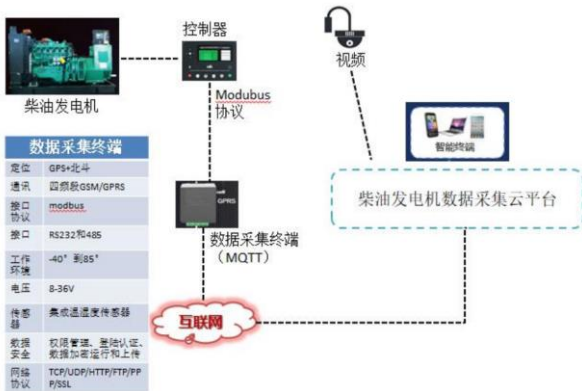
控制器

视频

柴油发电机

Modubus
协议

数据采集终端

| 定位 | GPS+北斗 |
|---|---|
| 通讯 | 四频段GSM/GPRS |
| 接口协议 | modbus |
| 接口 | RS232和485 |
| 工作环境 | -40° 到85° |
| 电压 | 8-36V |
| 传感器 | 集成温湿度传感器 |
| 数据安全 | 权限管理、登陆认证、数据加密运行和上传 |
| 网络协议 | TCP/UDP/HTTP/FTP/PPP/SSL |

GPRS

数据采集终端
（MQTT）

智能终端

柴油发电机数据采集云平台

互联网